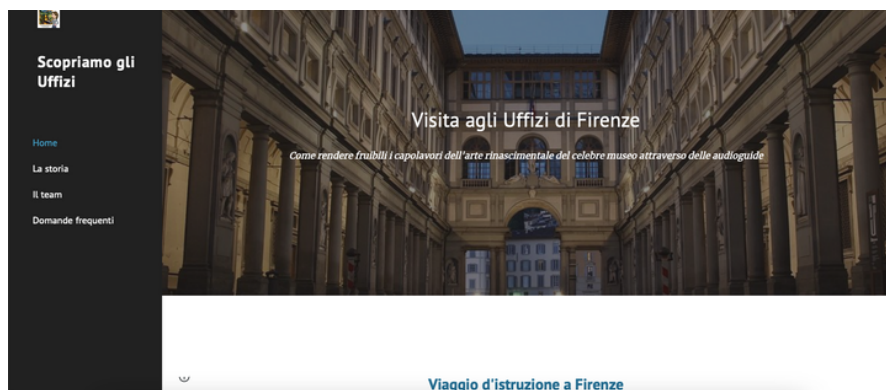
Scopriamo gli Uffizi

Home
La storia
Il team
Domande frequenti

Visita agli Uffizi di Firenze

Come rendere fruibili i capolavori dell'arte rinascimentale del celebre museo attraverso delle audioguide

Viaggio d'istruzione a Firenze